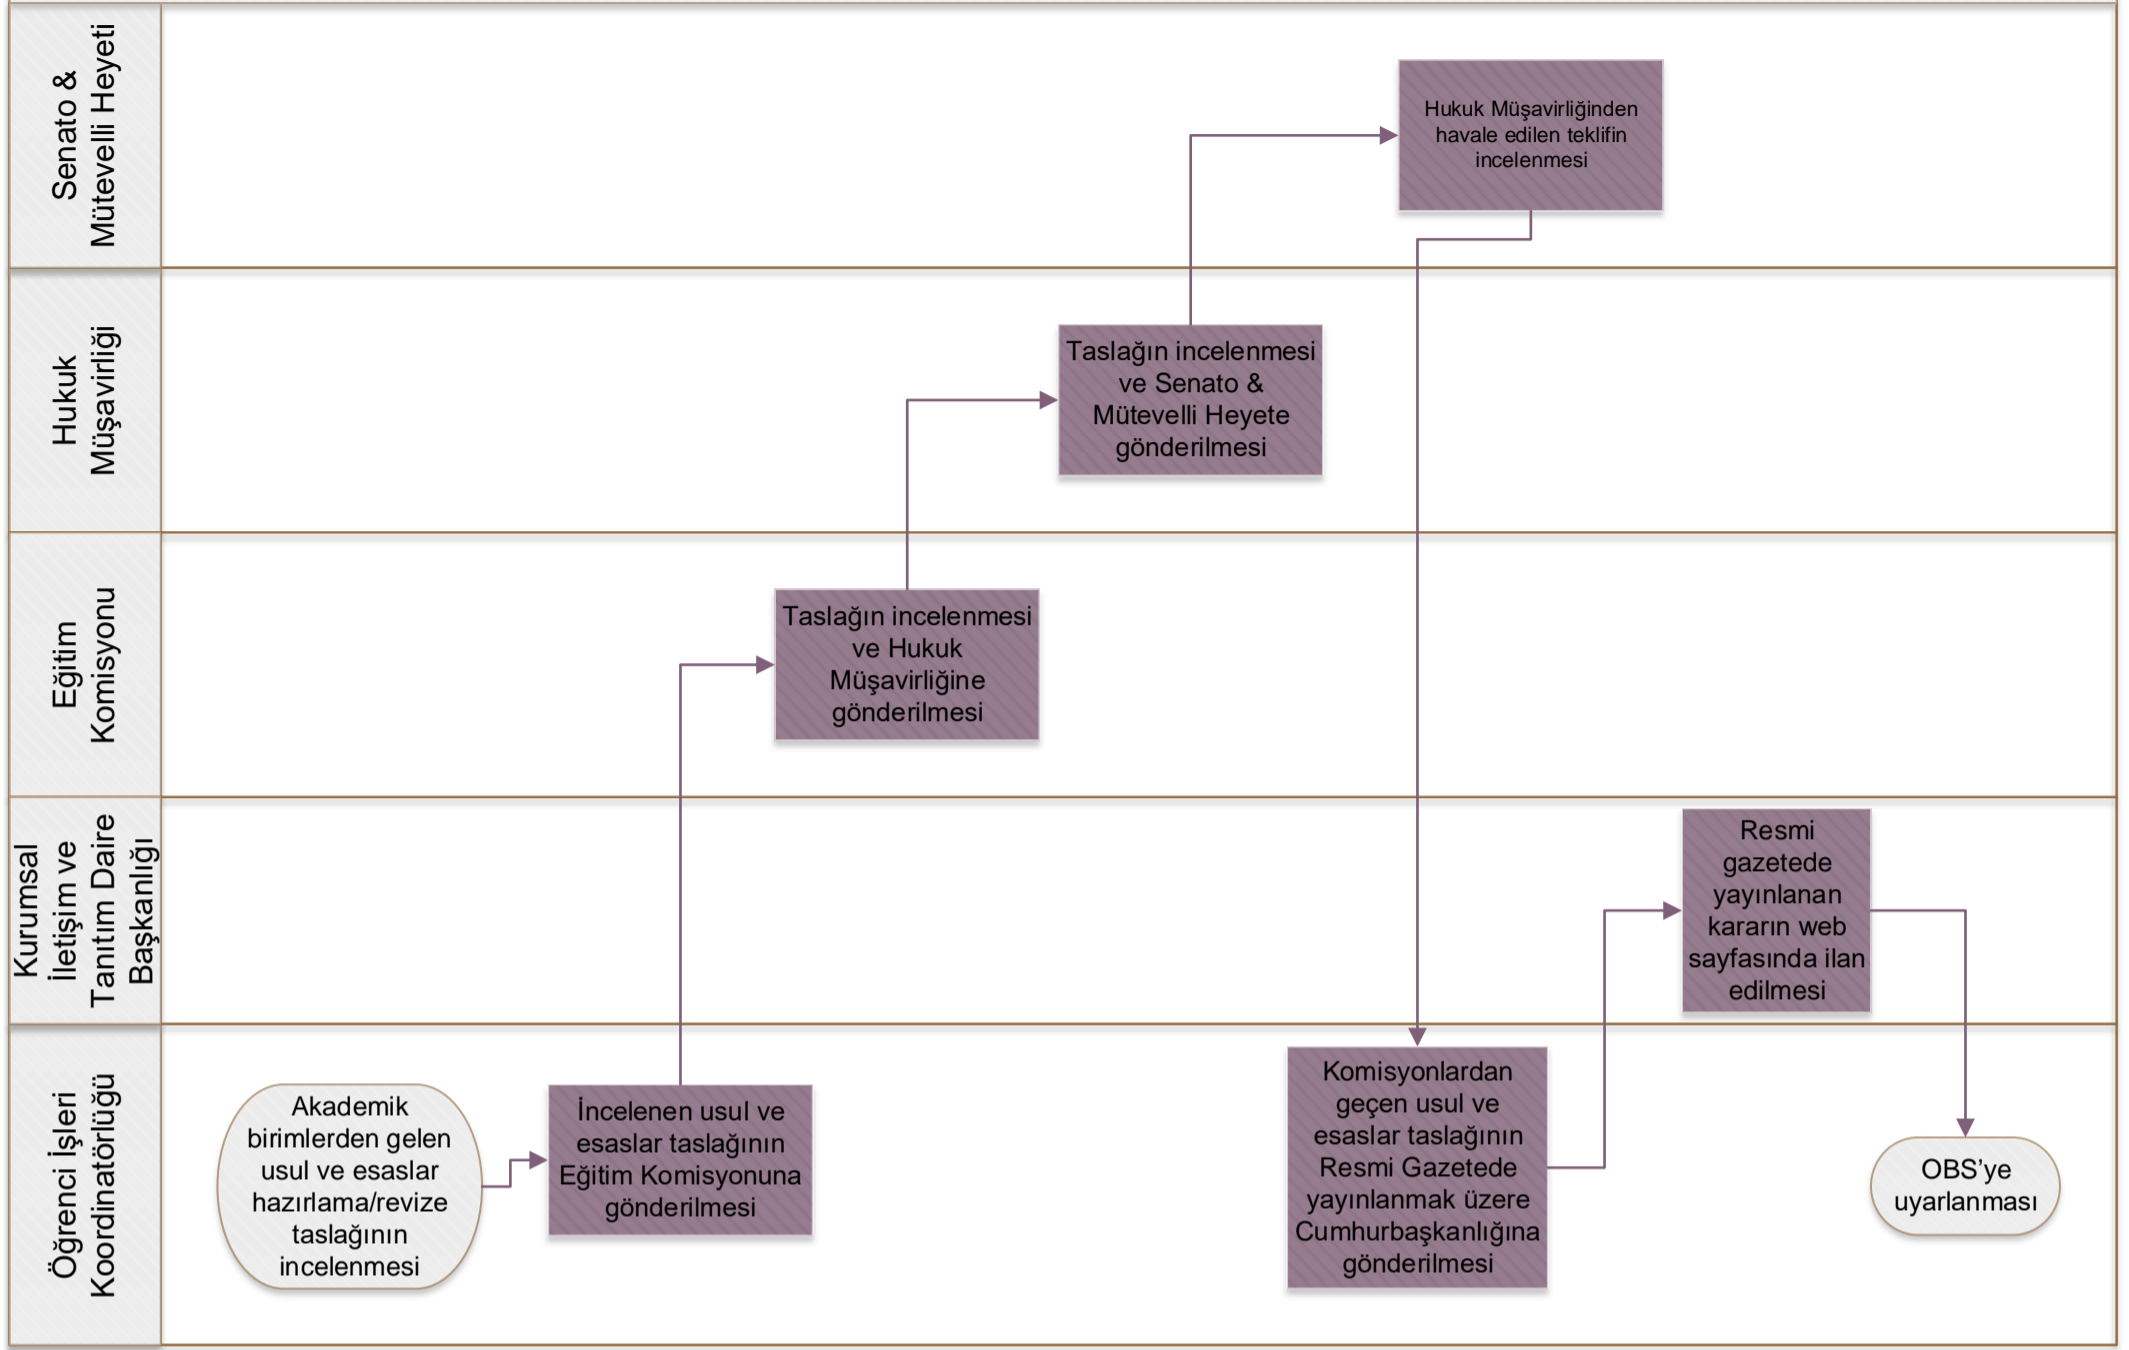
Senato & Mütevelli Heyeti

Hukuk Müşavirliği

Eğitim Komisyonu

Kurumsal İletişim ve Tanıtım Daire Başkanlığı

Öğrenci İşleri Koordinatörlüğü

Akademik birimlerden gelen usul ve esaslar hazırlama/revize taslağının incelenmesi

İncelenen usul ve esaslar taslağının Eğitim Komisyonuna gönderilmesi

Taslağın incelenmesi ve Hukuk Müşavirliğine gönderilmesi

Taslağın incelenmesi ve Senato & Mütevelli Heyete gönderilmesi

Hukuk Müşavirliğinden havale edilen teklifin incelenmesi

Komisyonlardan geçen usul ve esaslar taslağının Resmi Gazetede yayınlanmak üzere Cumhurbaşkanlığına gönderilmesi

Resmi gazetede yayınlanan kararın web sayfasında ilan edilmesi

OBS'ye uyarlanması